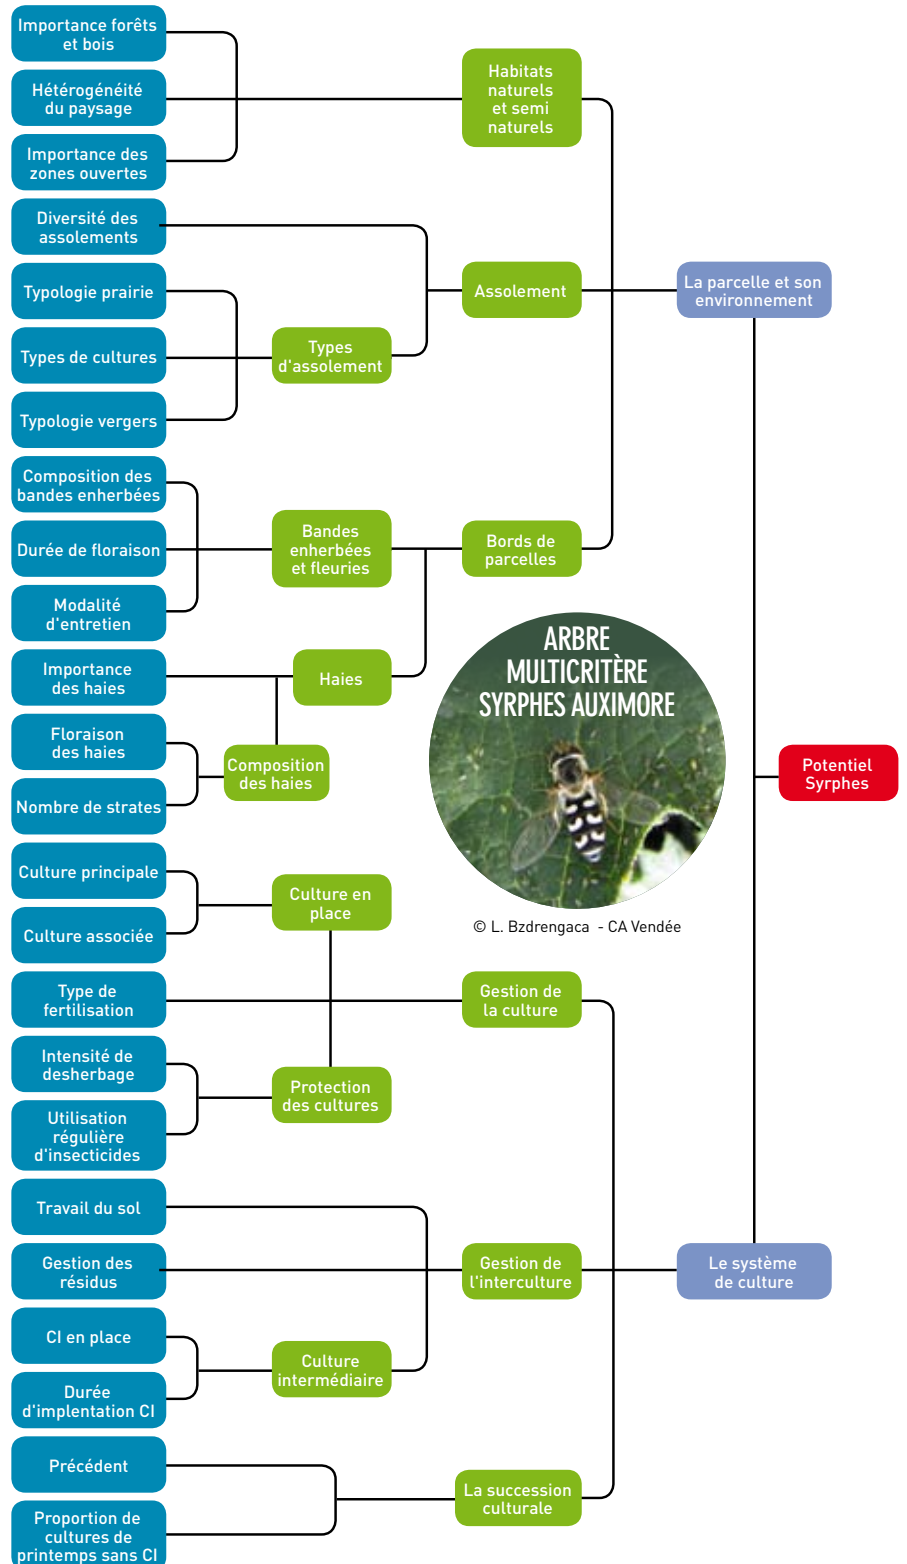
Importance forêts et bois

Hétérogénéité du paysage

Importance des zones ouvertes

Diversité des assolements

Typologie prairie

Types de cultures

Typologie vergers

Composition des bandes enherbées

Durée de floraison

Modalité d'entretien

Importance des haies

Floraison des haies

Nombre de strates

Culture principale

Culture associée

Type de fertilisation

Intensité de desherbage

Utilisation régulière d'insecticides

Travail du sol

Gestion des résidus

CI en place

Durée d'implentation CI

Précédent

Proportion de cultures de printemps sans CI

Types d'assolement

Bandes enherbées et fleuries

Haies

Composition des haies

Culture en place

Protection des cultures

Culture intermédiaire

Habitats naturels et semi naturels

Assolement

Bords de parcelles

Gestion de la culture

Gestion de l'interculture

La succession culturale

La parcelle et son environnement

Le système de culture

Potentiel Syrphes

ARBRE MULTICRITÈRE SYRPHES AUXIMORE

© L. Bzdrengaca - CA Vendée